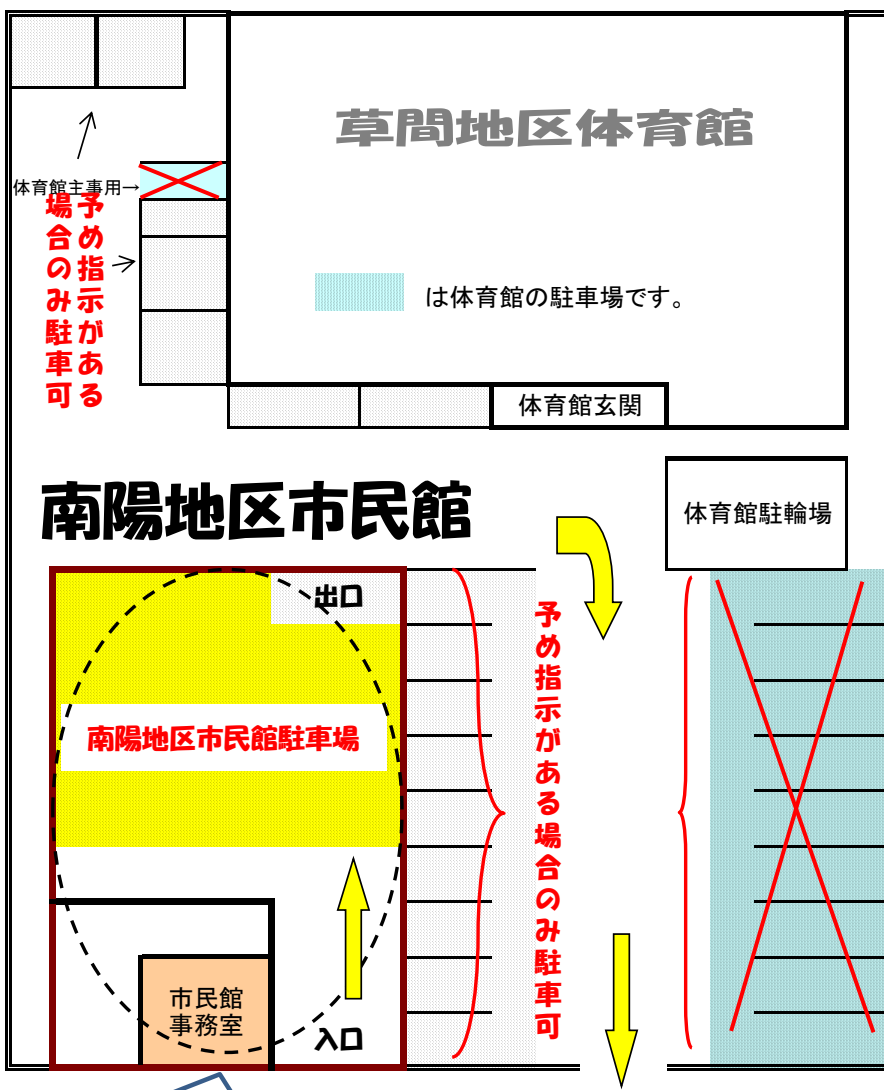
草間地区体育館

体育館主専用→

予め指示がある場合のみ駐車可

は体育館の駐車場です。

体育館玄関

南陽地区市民館

体育館駐輪場

出口

南陽地区市民館駐車場

予め指示がある場合のみ駐車可

市民館事務室

入口